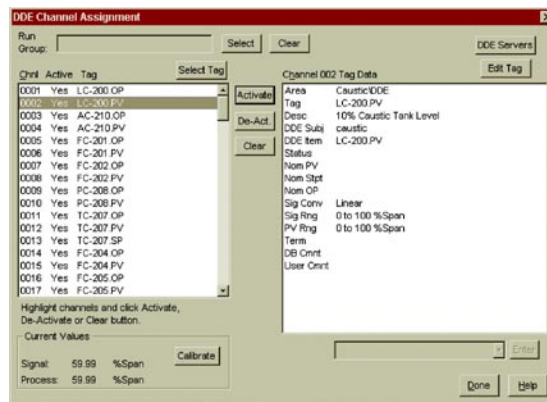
DDE Channel Assignment

Run Group:

Select

Clear

DDE Servers

Chnl Active Tag

Select Tag

Channel 002 Tag Data

Edit Tag

| Chnl | Active | Tag |
|---|---|---|
| 0001 | Yes | LC-200.OP |
| 0002 | Yes | LC-200.PV |
| 0003 | Yes | AC-210.OP |
| 0004 | Yes | AC-210.PV |
| 0005 | Yes | FC-201.OP |
| 0006 | Yes | FC-201.PV |
| 0007 | Yes | FC-202.OP |
| 0008 | Yes | FC-202.PV |
| 0009 | Yes | PC-208.OP |
| 0010 | Yes | PC-208.PV |
| 0011 | Yes | TC-207.OP |
| 0012 | Yes | TC-207.PV |
| 0013 | Yes | TC-207.SP |
| 0014 | Yes | FC-204.OP |
| 0015 | Yes | FC-204.PV |
| 0016 | Yes | FC-205.OP |
| 0017 | Yes | FC-205.PV |

Activate

De-Act.

Clear

| | |
|---|---|
| Area | Caustic\DDE |
| Tag | LC-200.PV |
| Desc | 10% Caustic Tank Level |
| DDE Subj | caustic |
| DDE Item | LC-200.PV |
| Status | |
| Nom PV | |
| Nom Stpt | |
| Nom OP | |
| Sig Conv | Linear |
| Sig Rng | 0 to 100 %Span |
| PV Rng | 0 to 100 %Span |
| Term | |
| DB Cmnt | |
| User Cmnt | |

Highlight channels and click Activate, De-Activate or Clear button.

Current Values

Signal: 59.99 %Span

Process: 59.99 %Span

Calibrate

Enter

Done

Help